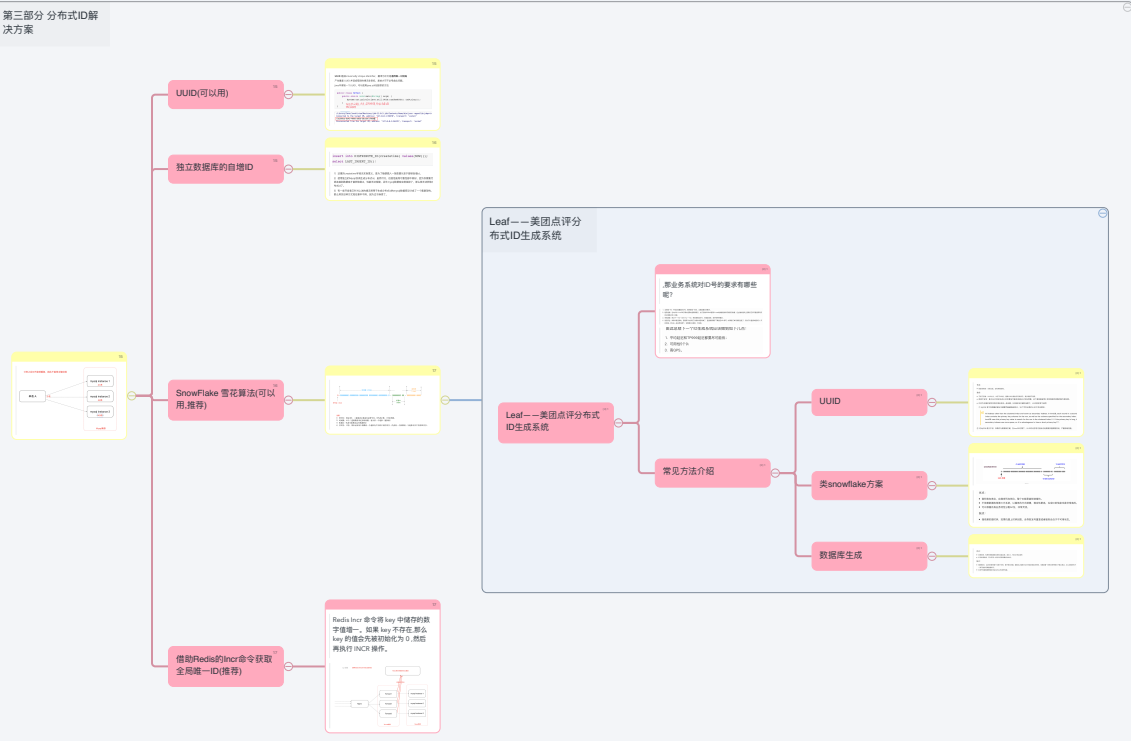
第三部分 分布式ID解决方案

UUID(可以用)

独立数据库的自增ID

SnowFlake 雪花算法(可以用,推荐)

借助Redis的Incr命令获取全局唯一ID(推荐)

Redis Incr 命令将 key 中储存的数字值增一。如果 key 不存在,那么 key 的值会先被初始化为 0 ,然后再执行 INCR 操作。

Leaf——美团点评分布式ID生成系统

Leaf——美团点评分布式ID生成系统

那业务系统对ID号的要求有哪些呢?

常见方法介绍

UUID

类snowflake方案

数据库生成